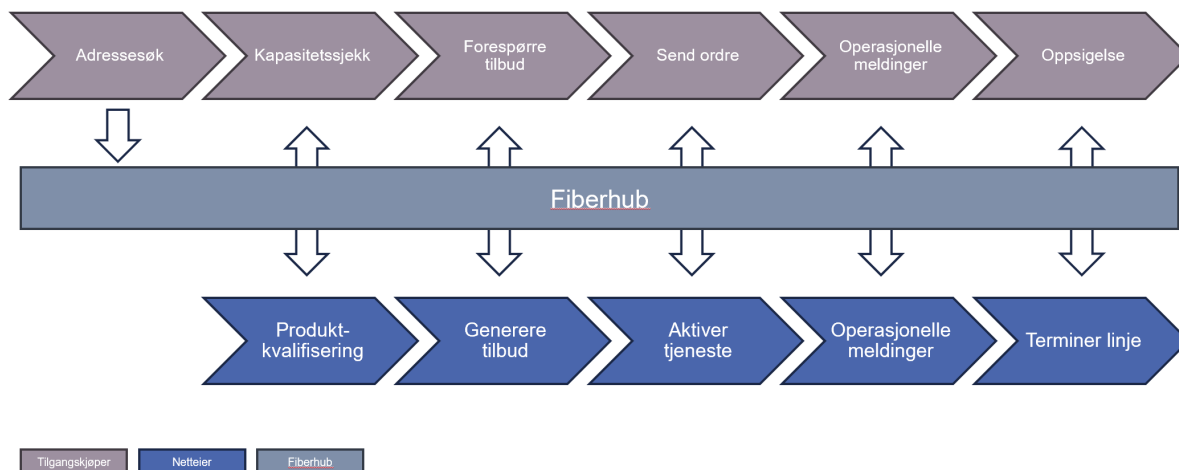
Adressesøk

Kapasitetssjekk

Forespørre tilbud

Send ordre

Operasjonelle meldinger

Oppsigelse

Fiberhub

Produktkvalifisering

Generere tilbud

Aktiver tjeneste

Operasjonelle meldinger

Terminer linje

Tilgangskjøper

Netteier

Fiberhub